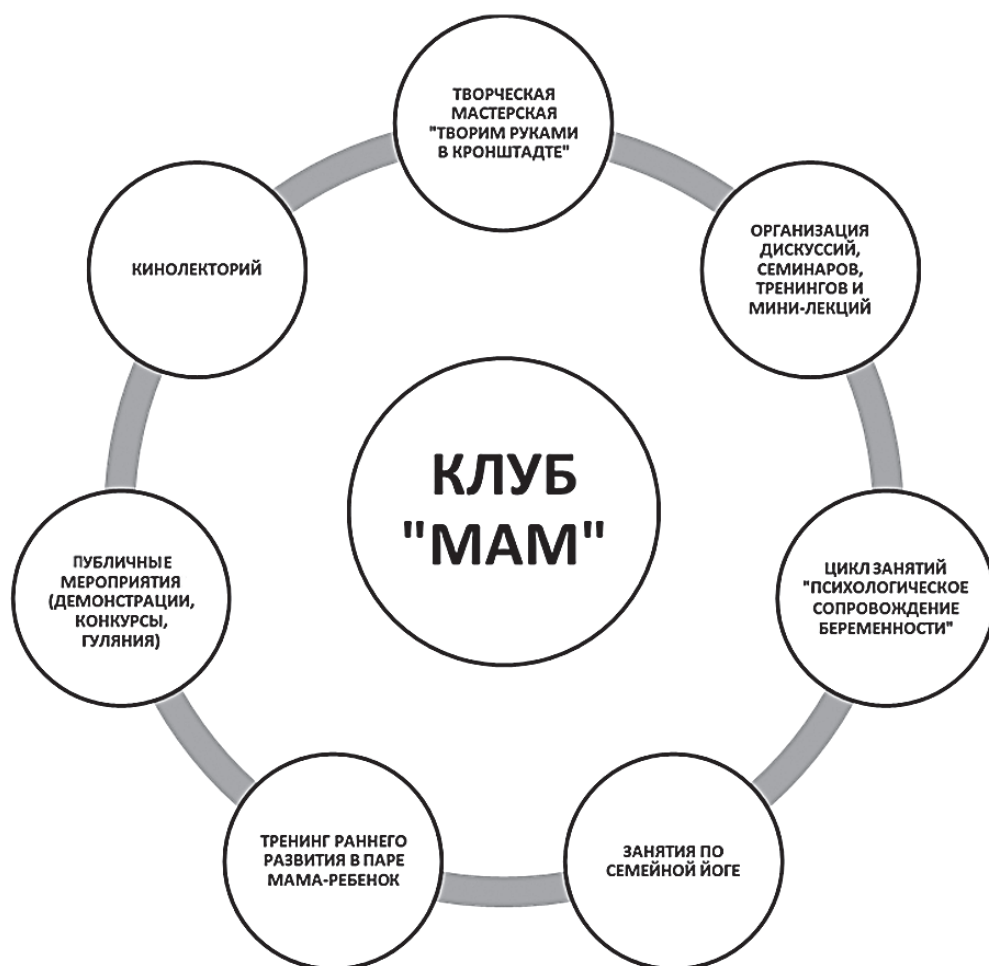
ТВОРЧЕСКАЯ МАСТЕРСКАЯ "ТВОРИМ РУКАМИ В КРОНШТАДТЕ"

ОРГАНИЗАЦИЯ ДИСКУССИЙ, СЕМИНАРОВ, ТРЕНИНГОВ И МИНИ-ЛЕКЦИЙ

ЦИКЛ ЗАНЯТИЙ "ПСИХОЛОГИЧЕСКОЕ СОПРОВОЖДЕНИЕ БЕРЕМЕННОСТИ"

ЗАНЯТИЯ ПО СЕМЕЙНОЙ ЙОГЕ

ТРЕНИНГ РАННЕГО РАЗВИТИЯ В ПАРЕ МАМА-РЕБЕНОК

ПУБЛИЧНЫЕ МЕРОПРИЯТИЯ (ДЕМОНСТРАЦИИ, КОНКУРСЫ, ГУЛЯНИЯ)

КИНОЛЕКТОРИЙ

КЛУБ "МАМ"